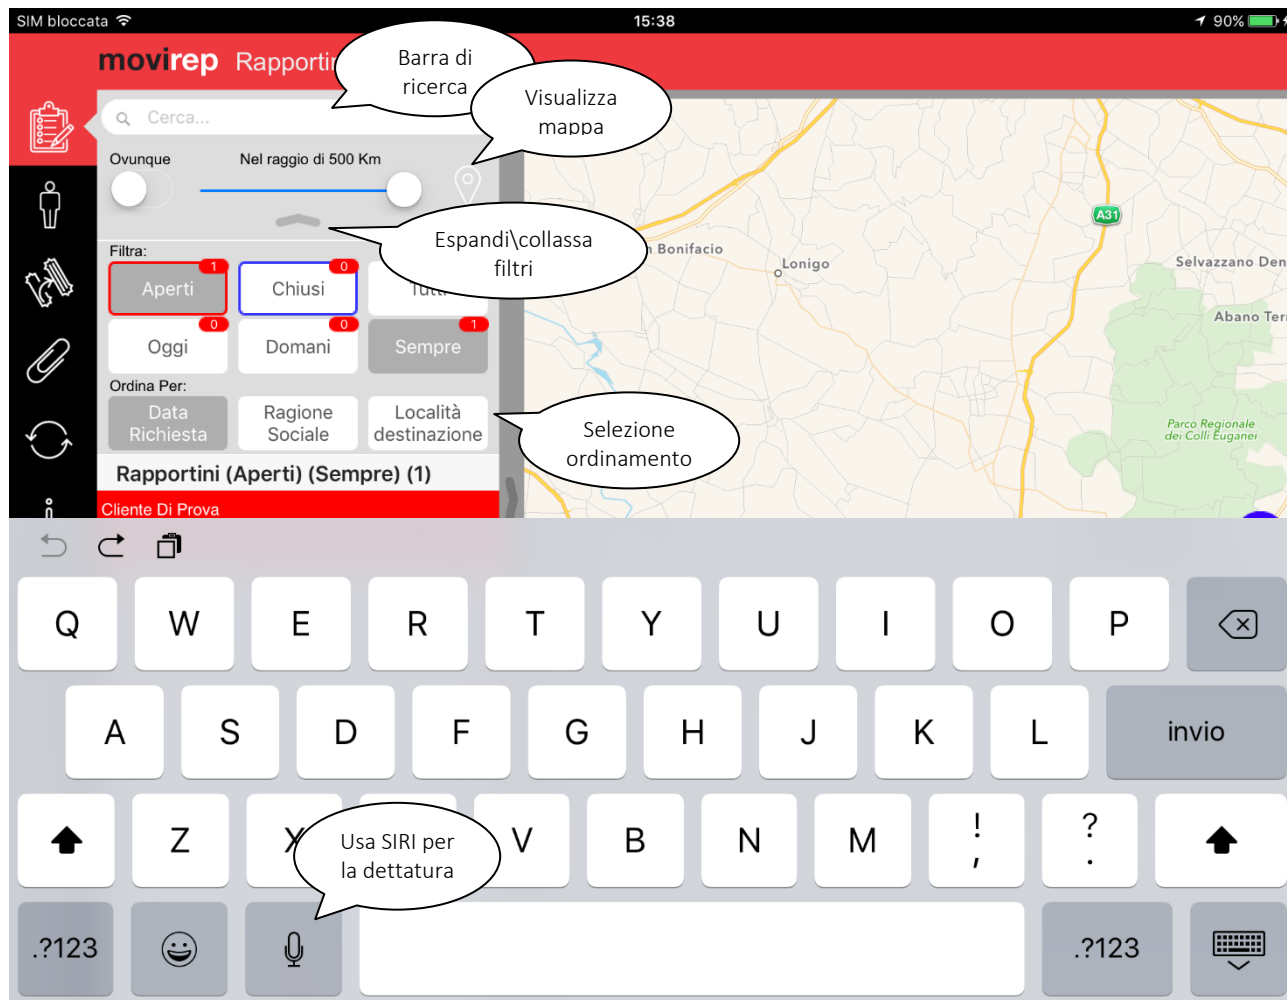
SIM bloccata 15:38 90%

movirep Rapportini

Barra di ricerca

Visualizza mappa

Cerca...

Ovunque

Nel raggio di 500 Km

Espandi\collassa filtri

Filtra:

Aperti 1

Chiusi 0

Tutti

Oggi 0

Domani 0

Sempre 1

Ordina Per:

Data Richiesta

Ragione Sociale

Località destinazione

Selezione ordinamento

Rapportini (Aperti) (Sempre) (1)

Cliente Di Prova

Bonifacio

Lonigo

A31

Selvazzano Den

Abano Ter

Parco Regionale dei Colli Euganei

Q W E R T Y U I O P

A S D F G H J K L invio

Z X V B N M ! , ? .

Usa SIRI per la dettatura

.?123 .?123